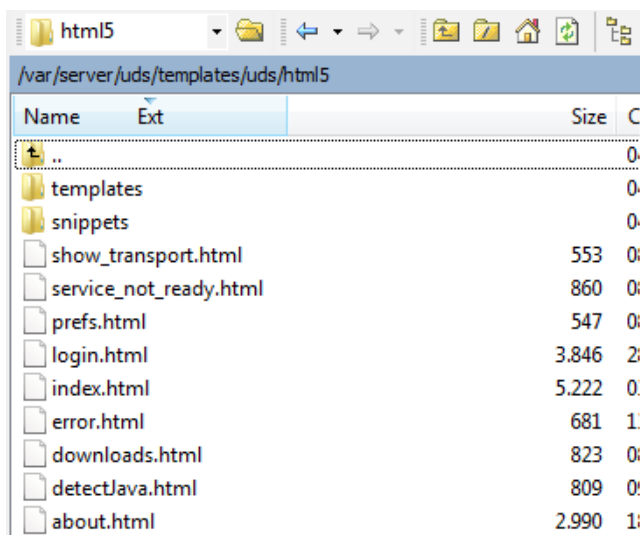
html5

/var/server/uds/templates/uds/html5

| Name | Ext | Size | C |
|---|---|---|---|
| .. | | | 0 |
| templates | | | 0 |
| snippets | | | 0 |
| show_transport.html | | 553 | 0 |
| service_not_ready.html | | 860 | 0 |
| prefs.html | | 547 | 0 |
| login.html | | 3.846 | 2 |
| index.html | | 5.222 | 0 |
| error.html | | 681 | 1 |
| downloads.html | | 823 | 0 |
| detectJava.html | | 809 | 0 |
| about.html | | 2.990 | 1 |